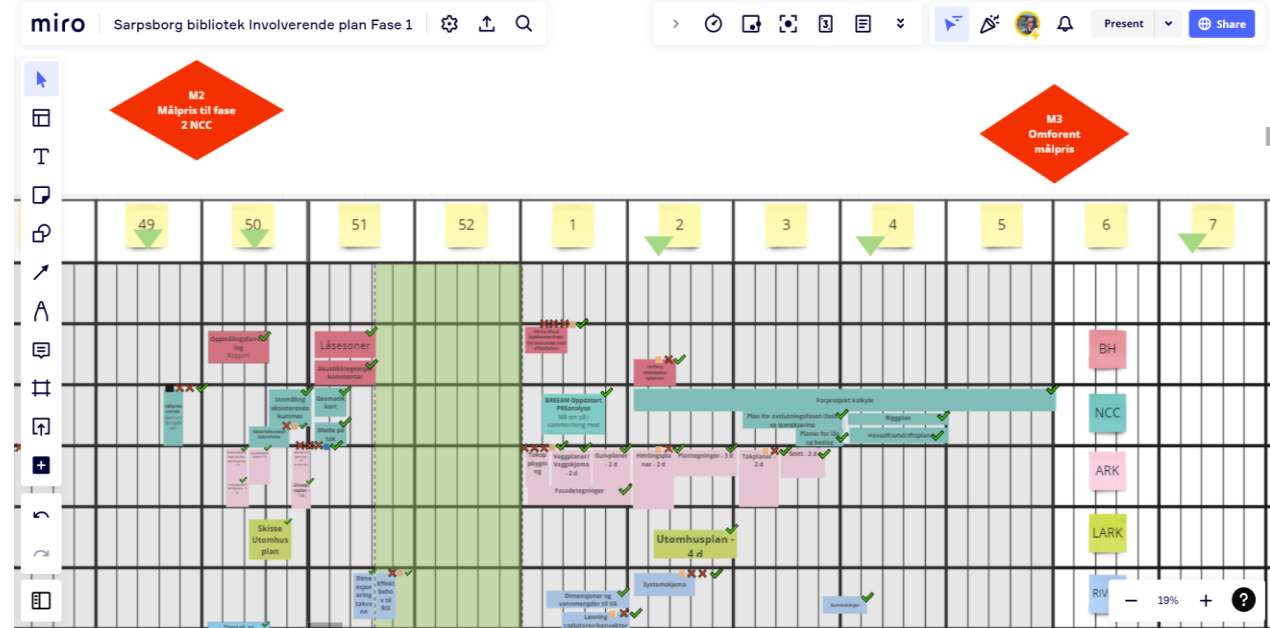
miro Sarpsborg bibliotek Involverende plan Fase 1

Present Share

M2
Målpris til fase 2 NCC

M3
Omforent målpris

49 50 51 52 1 2 3 4 5 6 7

Oppmålingsforing
Rapport

Låsesoner

Akustikktegning kommentar

Innmåling eksisterende kummer

Geoteknisk kart

Skisse Utomhus plan

BREEAM Oppdatert PREanalyse

Takoppbygning

Veggplaner/ Veggskjema - 2 d

Gulvplaner - 2 d

Himlingsplaner - 2 d

Plantegninger - 3 d

Takplaner 2 d

Snitt - 2 d

Fasadetegninger

Forprosjekt kalkyle

Plan for avslutningsfasen (test og igangkjøring

Riggplan

Hovedframdriftsplan

Utomhusplan - 4 d

Systemskjema

Dimensjoner og romnmengder til VA

BH

NCC

ARK

LARK

RIV

19%

?